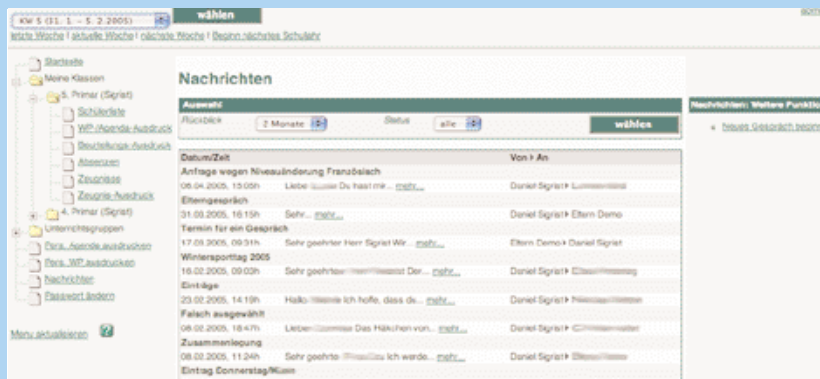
KW 5 (31. 1. – 5. 2.2005) wählen

letzte Woche | aktuelle Woche | nächste Woche | Beginn nächstes Schuljahr

Startseite
Meine Klassen
5. Primar (Sigrist)
Schülerliste
WP-/Agenda-Ausdruck
Beurteilungs-Ausdruck
Absenzen
Zeugnisse
Zeugnis-Ausdruck
4. Primar (Sigrist)
Unterrichtsgruppen
Pers. Agenda ausdrucken
Pers. WP ausdrucken
Nachrichten
Passwort ändern

Menu aktualisieren

Nachrichten

Auswahl
Rückblick 2 Monate Status alle wählen

| Datum/Zeit | | Von ▸ An |
|---|---|---|
| Anfrage wegen Niveauänderung Französisch | | |
| 06.04.2005, 15:05h | Liebe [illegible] Du hast mir... mehr... | Daniel Sigrist ▸ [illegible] |
| Elterngespräch | | |
| 31.03.2005, 16:15h | Sehr... mehr... | Daniel Sigrist ▸ Eltern Demo |
| Termin für ein Gespräch | | |
| 17.03.2005, 09:31h | Sehr geehrter Herr Sigrist Wir... mehr... | Eltern Demo ▸ Daniel Sigrist |
| Wintersporttag 2005 | | |
| 18.02.2005, 09:03h | Sehr geehrte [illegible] Der... mehr... | Daniel Sigrist ▸ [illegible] |
| Einträge | | |
| 23.02.2005, 14:19h | Hallo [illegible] Ich hoffe, dass d... mehr... | Daniel Sigrist ▸ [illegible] |
| Falsch ausgewählt | | |
| 08.02.2005, 18:47h | Liebe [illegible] Das Häkchen von... mehr... | Daniel Sigrist ▸ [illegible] |
| Zusammenlegung | | |
| 08.02.2005, 11:24h | Sehr geehrte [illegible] Ich werde... mehr... | Daniel Sigrist ▸ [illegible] |
| Eintrag Donnerstag/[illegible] | | |

Nachrichten: Weitere Funkti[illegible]
• Neues Gespräch beginn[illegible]